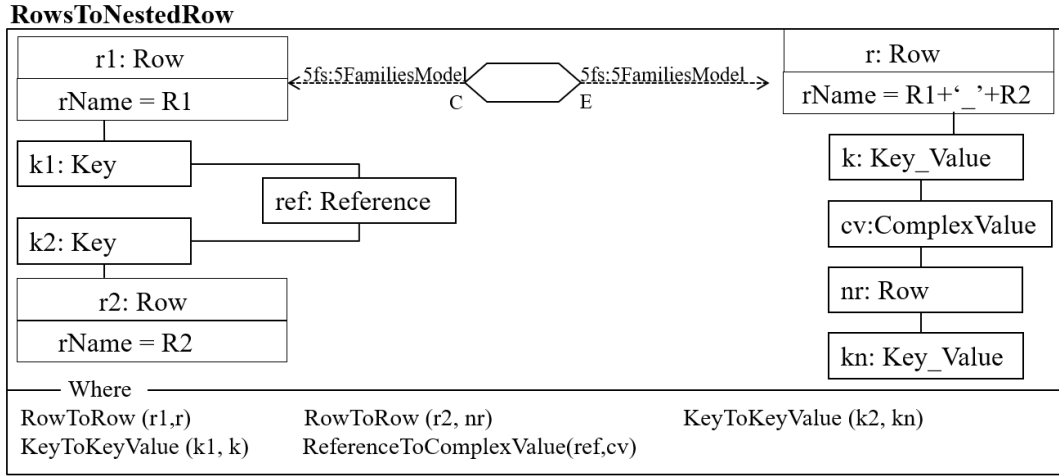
RowsToNestedRow

r1: Row
rName = R1

5fs:5FamiliesModel
C

5fs:5FamiliesModel
E

r: Row
rName = R1+'_'+R2

k1: Key

ref: Reference

k2: Key

r2: Row
rName = R2

k: Key_Value

cv:ComplexValue

nr: Row

kn: Key_Value

Where

RowToRow (r1,r)
RowToRow (r2, nr)
KeyToKeyValue (k2, kn)
KeyToKeyValue (k1, k)
ReferenceToComplexValue(ref,cv)